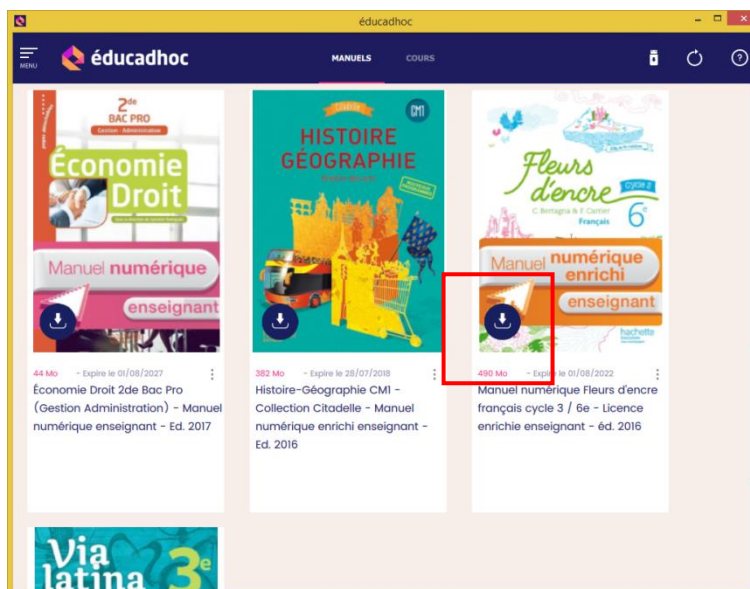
éducadhoc

MENU éducadhoc MANUELS COURS

2de
BAC PRO
Gestion - Administration
Économie
Droit
Manuel numérique
enseignant

44 Mo - Expire le 01/08/2027
Économie Droit 2de Bac Pro (Gestion Administration) - Manuel numérique enseignant - Éd. 2017

CM1
HISTOIRE GÉOGRAPHIE

382 Mo - Expire le 28/07/2018
Histoire-Géographie CM1 - Collection Citadelle - Manuel numérique enrichi enseignant - Ed. 2016

Fleurs d'encre
cycle 3
C. Bertagna & F. Carrier
Français
6e
Manuel numérique enrichi
enseignant
hachette

490 Mo - Expire le 01/08/2022
Manuel numérique Fleurs d'encre français cycle 3 / 6e - Licence enrichie enseignant - éd. 2016

Via latina 3e